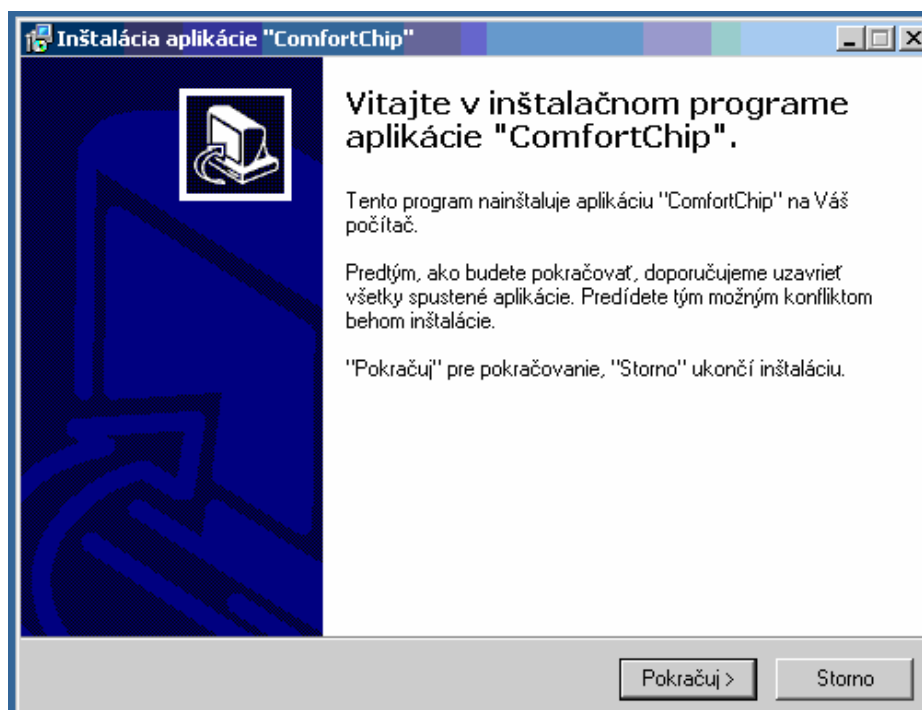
Inštalácia aplikácie "ComfortChip"

Vitajte v inštalačnom programe aplikácie "ComfortChip".

Tento program nainštaluje aplikáciu "ComfortChip" na Váš počítač.

Predtým, ako budete pokračovať, doporučujeme uzavrieť všetky spustené aplikácie. Predídete tým možným konfliktom behom inštalácie.

"Pokračuj" pre pokračovanie, "Storno" ukončí inštaláciu.

Pokračuj >

Storno